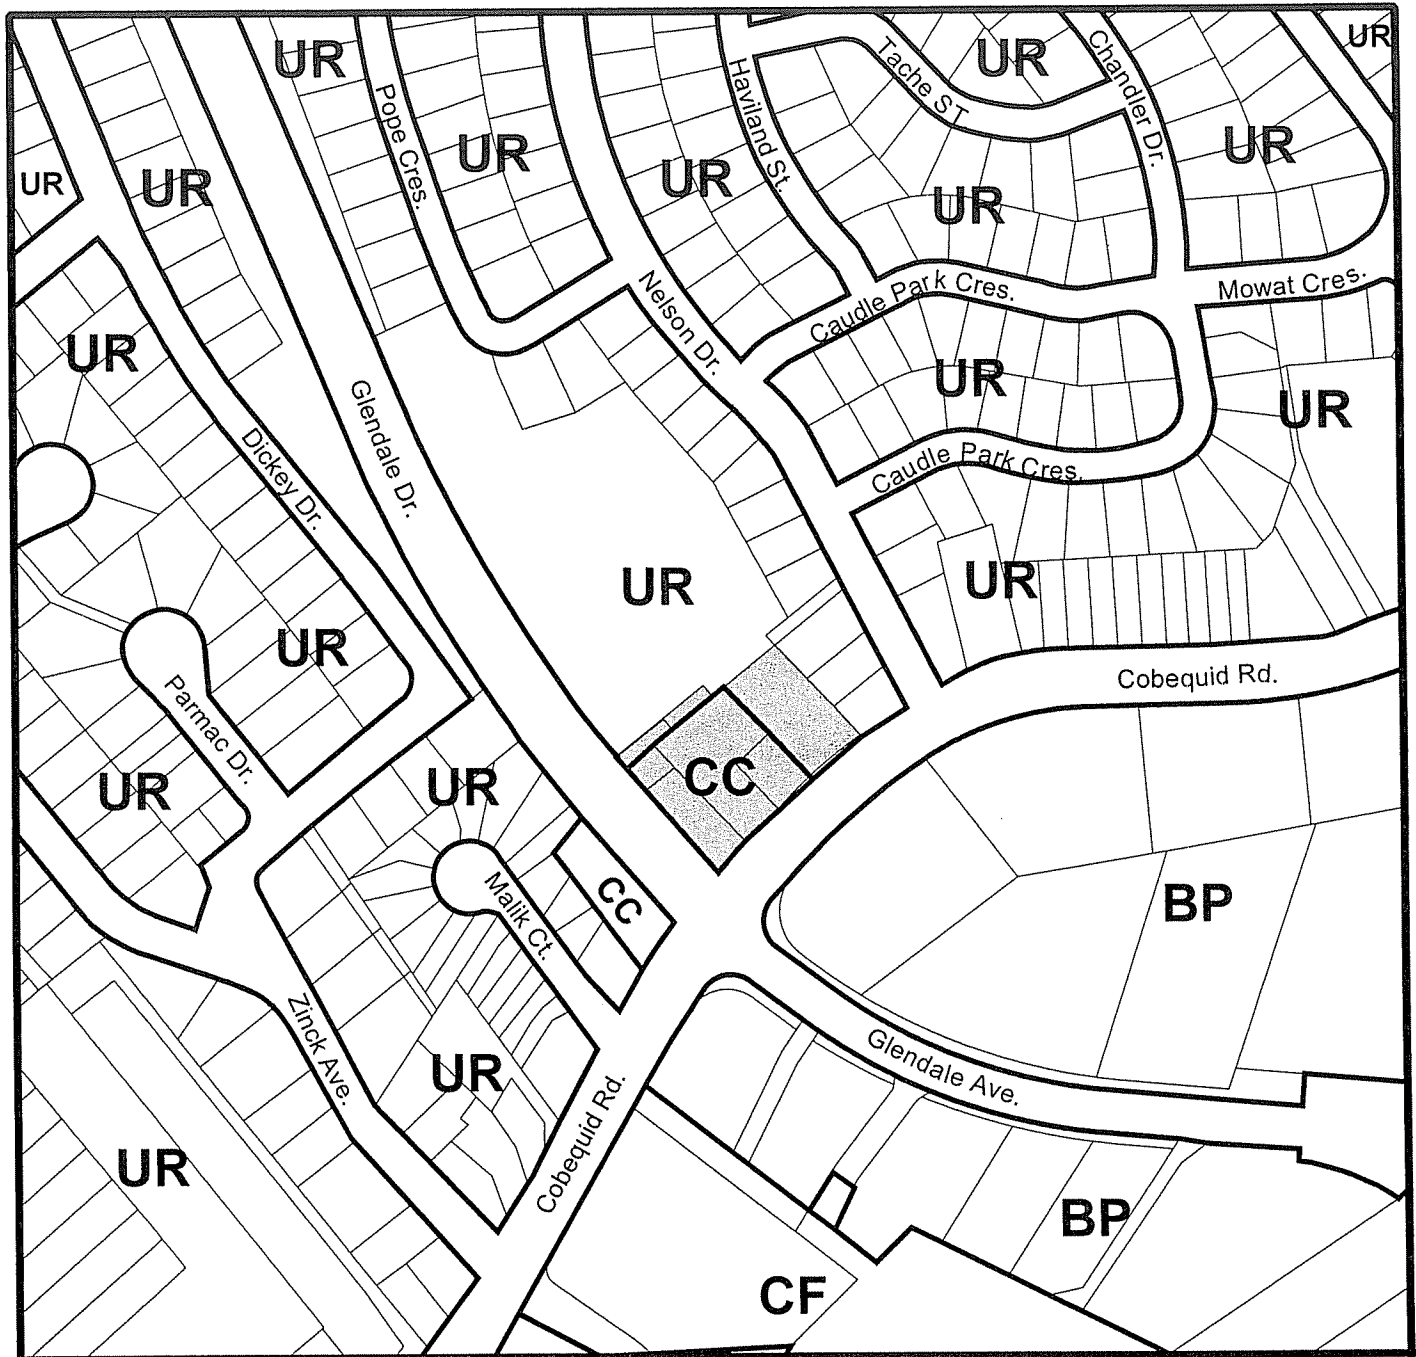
UR
UR
Pope Cres.
Haviland St.
Tache ST
UR
Chandler Dr.
UR
UR
UR
UR
UR
UR
Nelson Dr.
Caudle Park Cres.
Mowat Cres.
UR
UR
UR
Dickey Dr.
Glendale Dr.
Caudle Park Cres.
UR
UR
UR
Cobequid Rd.
Parmac Dr.
UR
UR
CC
Malik Ct.
CC
BP
Zinck Ave.
Glendale Ave.
UR
Cobequid Rd.
UR
BP
CF